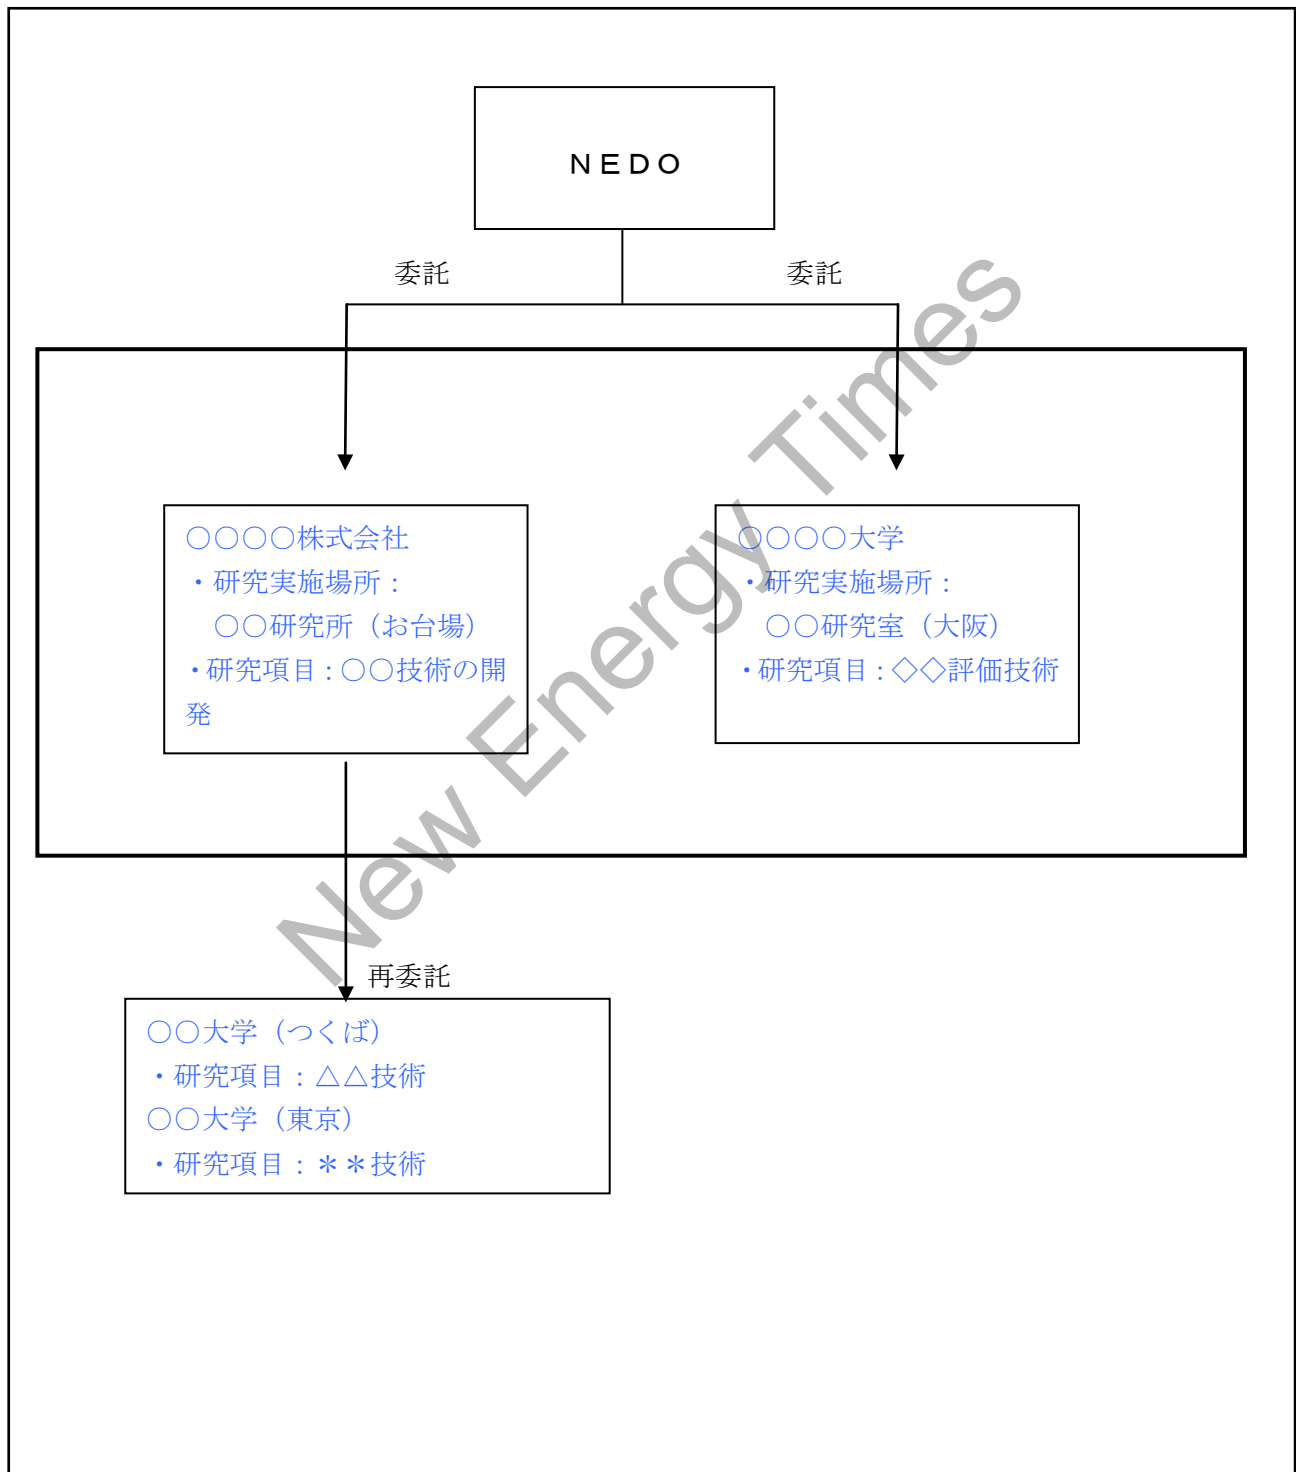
NEDO

委託

委託

○○○○株式会社
・研究実施場所：
○○研究所（お台場）
・研究項目：○○技術の開発

○○○○大学
・研究実施場所：
○○研究室（大阪）
・研究項目：◇◇評価技術

再委託

○○大学（つくば）
・研究項目：△△技術
○○大学（東京）
・研究項目：＊＊技術

New Energy Times